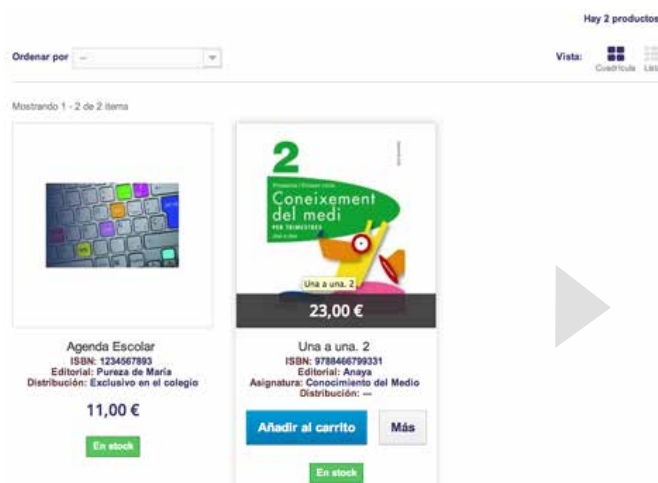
Hay 2 productos

Ordenar por --

Vista: Cuadrícula Lis

Mostrando 1 - 2 de 2 items

Agenda Escolar
ISBN: 1234567893
Editorial: Pureza de María
Distribución: Exclusivo en el colegio

11,00 €

En stock

2
Primària / Primer cicle
Coneixement del medi
PER TRIMESTRES
Una a una. 2

23,00 €

Una a una. 2
ISBN: 9788466799331
Editorial: Anaya
Asignatura: Conocimiento del Medio
Distribución: --

Añadir al carrito

Más

En stock